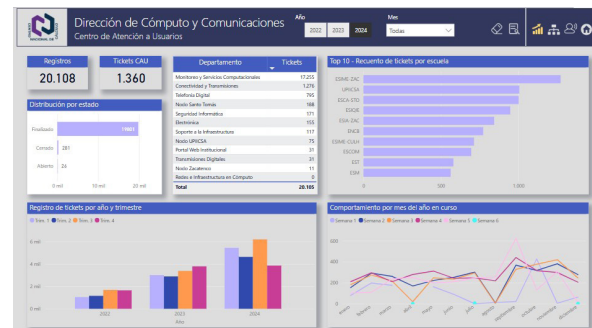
Dirección de Cómputo y Comunicaciones
Centro de Atención a Usuarios

Año
2022 2023 2024

Mes
Todas

Registros
20.108

Tickets CAU
1.360

Distribución por estado

Finalizado 19802
Cerrado 281
Abierto 26

0 mil 10 mil 20 mil

| Departamento | Tickets |
|---|---|
| Monitoreo y Servicios Computacionales | 17.255 |
| Conectividad y Transmisiones | 1.276 |
| Telefonía Digital | 795 |
| Nodo Santo Tomás | 188 |
| Seguridad Informática | 171 |
| Electrónica | 153 |
| Soporte a la Infraestructura | 117 |
| Nodo UPIICSA | 75 |
| Portal Web Institucional | 31 |
| Transmisiones Digitales | 21 |
| Nodo Zacatenco | 11 |
| Redes e Infraestructura en Cómputo | 0 |
| Total | 20.105 |

Top 10 - Recuento de tickets por escuela

ESIME ZAC
UPIICSA
ESCA STO
ESIQIE
ESIA ZAC
ENCB
ESIME CULH
ESCOM
EST
ESM

0 500 1.000

Registro de tickets por año y trimestre

Trim. 1 Trim. 2 Trim. 3 Trim. 4

6 mil
4 mil
2 mil
0 mil

2022 2023 2024
Año

Comportamiento por mes del año en curso

Semana 1 Semana 2 Semana 3 Semana 4 Semana 5 Semana 6

enero febrero marzo abril mayo junio julio agosto septiembre octubre noviembre diciembre